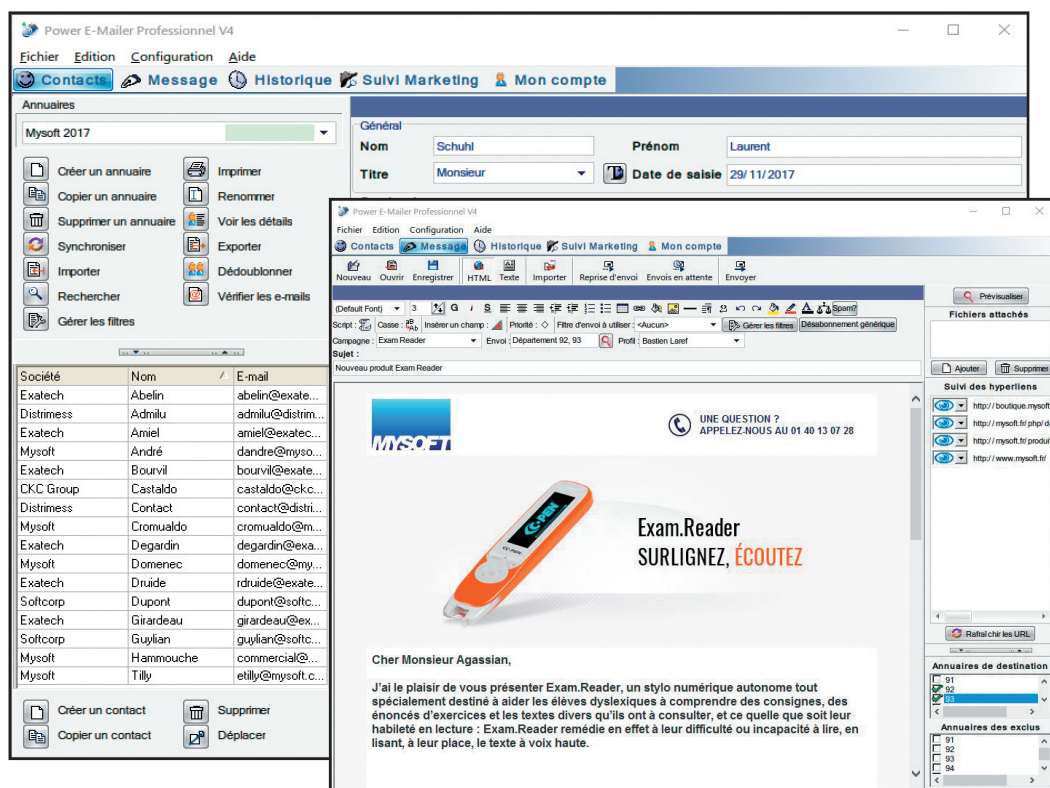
Power E-Mailer Professionnel V4

Fichier Edition Configuration Aide

Contacts Message Historique Suivi Marketing Mon compte

Annuaires

Mysoft 2017

Créer un annuaire
Imprimer
Copier un annuaire
Renommer
Supprimer un annuaire
Voir les détails
Synchroniser
Exporter
Importer
Dédoublonner
Rechercher
Vérifier les e-mails
Gérer les filtres

| Société | Nom | E-mail |
|---|---|---|
| Exatech | Abelin | abelin@exate... |
| Distrimess | Admilu | admilu@distrim... |
| Exatech | Amiel | amiel@exatec... |
| Mysoft | André | dandre@myso... |
| Exatech | Bourvil | bourvil@exate... |
| CKC Group | Castaldo | castaldo@ckc... |
| Distrimess | Contact | contact@distri... |
| Mysoft | Cromualdo | cromualdo@m... |
| Exatech | Degardin | degardin@exa... |
| Mysoft | Domenec | domenec@my... |
| Exatech | Druide | rdruide@exate... |
| Softcorp | Dupont | dupont@softc... |
| Exatech | Girardeau | girardeau@ex... |
| Softcorp | Guylian | guylian@softc... |
| Mysoft | Hammouche | commercial@... |
| Mysoft | Tilly | etilly@mysoft.c... |

Créer un contact
Supprimer
Copier un contact
Déplacer

Général
Nom Schuhl
Prénom Laurent
Titre Monsieur
Date de saisie 29/11/2017

Power E-Mailer Professionnel V4

Fichier Edition Configuration Aide

Contacts Message Historique Suivi Marketing Mon compte

Nouveau Ouvrir Enregistrer HTML Texte Importer Reprise d'envoi Envois en attente Envoyer

(Default Font) 3 Spam?

Script : Casse : Insérer un champ : Priorité : Filtre d'envoi à utiliser : <Aucun> Gérer les filtres Désabonnement générique

Campagne : Exam Reader Envoi : Département 92, 93 Profil : Bastien Laref

Sujet :

Nouveau produit Exam Reader

MYSOFT

UNE QUESTION ?
APPELEZ-NOUS AU 01 40 13 07 28

Exam.Reader
SURLIGNEZ, ÉCOUTEZ

Cher Monsieur Agassian,

J'ai le plaisir de vous présenter Exam.Reader, un stylo numérique autonome tout spécialement destiné à aider les élèves dyslexiques à comprendre des consignes, des énoncés d'exercices et les textes divers qu'ils ont à consulter, et ce quelle que soit leur habileté en lecture : Exam.Reader remédie en effet à leur difficulté ou incapacité à lire, en lisant, à leur place, le texte à voix haute.

Prévisualiser

Fichiers attachés

Ajouter Supprimer

Suivi des hyperliens

http://boutique.mysoft
http://mysoft.fr/php/d
http://mysoft.fr/produi
http://www.mysoft.fr/

Rafraîchir les URL

Annuaires de destination
91
92
93

Annuaires des exclus
91
92
93
94